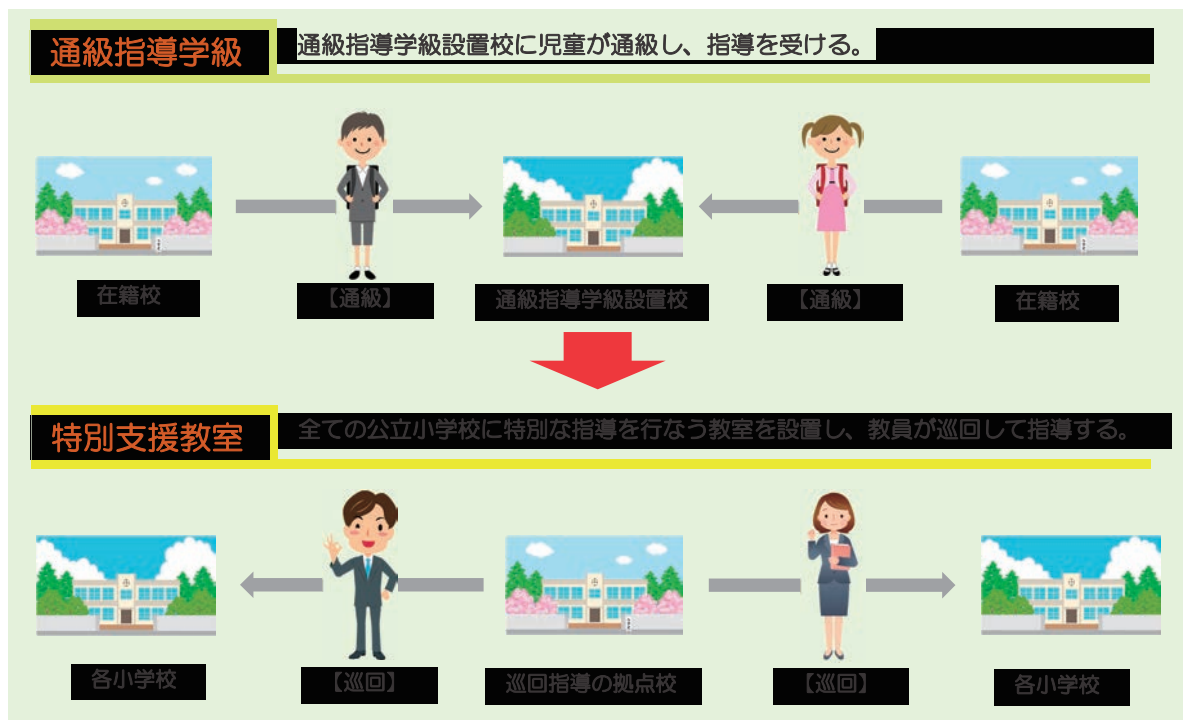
通級指導学級

通級指導学級設置校に児童が通級し、指導を受ける。

在籍校

【通級】

通級指導学級設置校

【通級】

在籍校

特別支援教室

全ての公立小学校に特別な指導を行なう教室を設置し、教員が巡回して指導する。

各小学校

【巡回】

巡回指導の拠点校

【巡回】

各小学校